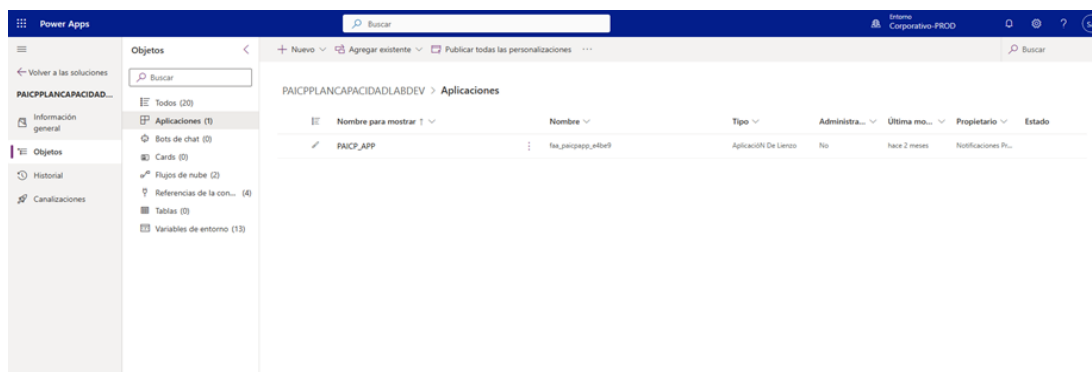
Power Apps
Buscar
Entorno
Corporativo-PROD
?

Volver a las soluciones
PAICPPLANCAPACIDAD...
Información general
Objetos
Historial
Canalizaciones

Objetos
Buscar
Todos (20)
Aplicaciones (1)
Bots de chat (0)
Cards (0)
Flujos de nube (2)
Referencias de la con... (4)
Tablas (0)
Variables de entorno (13)

+ Nuevo Agregar existente Publicar todas las personalizaciones ···
Buscar

PAICPPLANCAPACIDADLABDEV > Aplicaciones

| Nombre para mostrar ↑ | Nombre | Tipo | Administra... | Última mo... | Propietario | Estado |
|---|---|---|---|---|---|---|
| PAICP_APP | faa_paicpapp_e4be9 | AplicacióN De Lienzo | No | hace 2 meses | Notificaciones Pr... | |